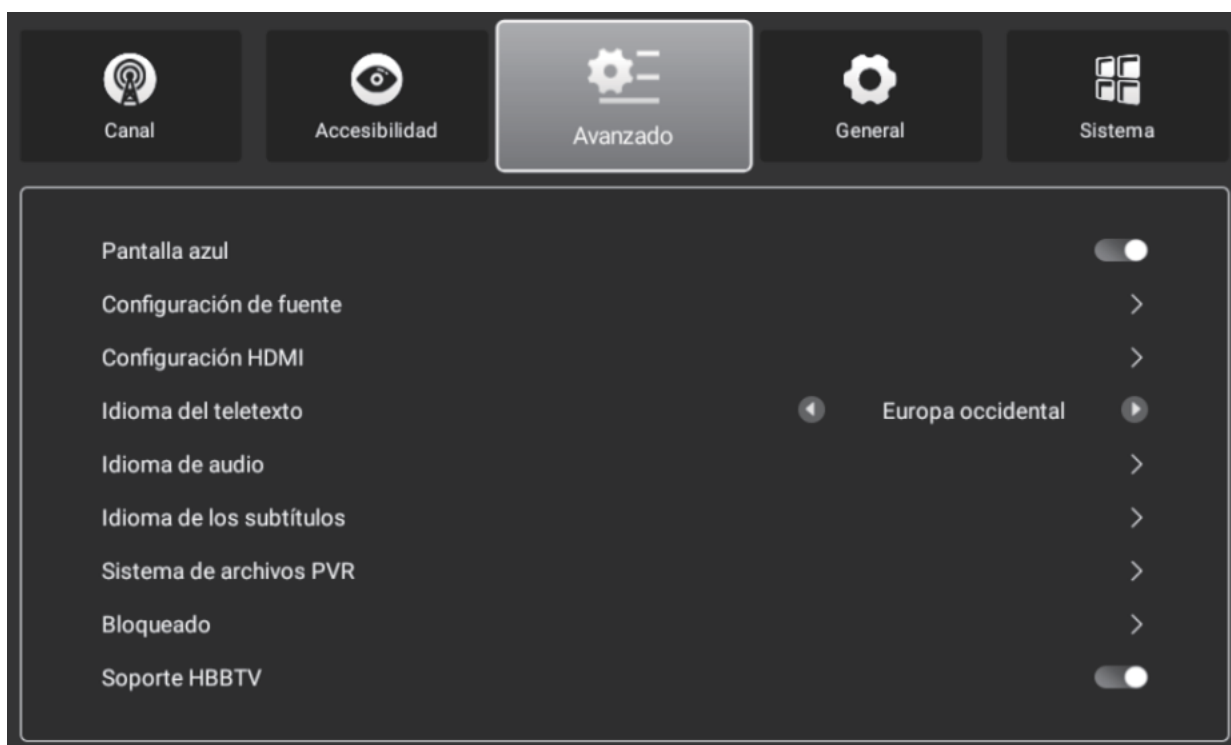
Canal
Accesibilidad
Avanzado
General
Sistema

Pantalla azul
Configuración de fuente
Configuración HDMI
Idioma del teletexto
Europa occidental
Idioma de audio
Idioma de los subtítulos
Sistema de archivos PVR
Bloqueado
Soporte HBBTV